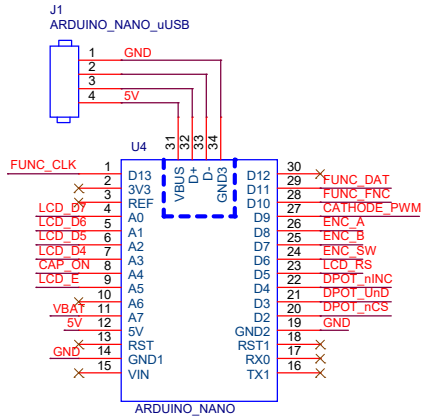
J1
ARDUINO_NANO_uUSB

1 GND
2
3
4 5V

U4

31 VBUS
32 D+
33 D-
34 GND3

FUNC_CLK 1 D13
2 3V3
3 REF
LCD_D7 4 A0
LCD_D6 5 A1
LCD_D5 6 A2
LCD_D4 7 A3
CAP_ON 8 A4
LCD_E 9 A5
10 A6
VBAT 11 A7
5V 12 5V
13 RST
GND 14 GND1
15 VIN

D12 30
D11 29 FUNC_DAT
D10 28 FUNC_FNC
D9 27 CATHODE_PWM
D8 26 ENC_A
D7 25 ENC_B
D6 24 ENC_SW
D5 23 LCD_RS
D4 22 DPOT_nINC
D3 21 DPOT_UnD
D2 20 DPOT_nCS
GND2 19 GND
RST1 18
RX0 17
TX1 16

ARDUINO_NANO